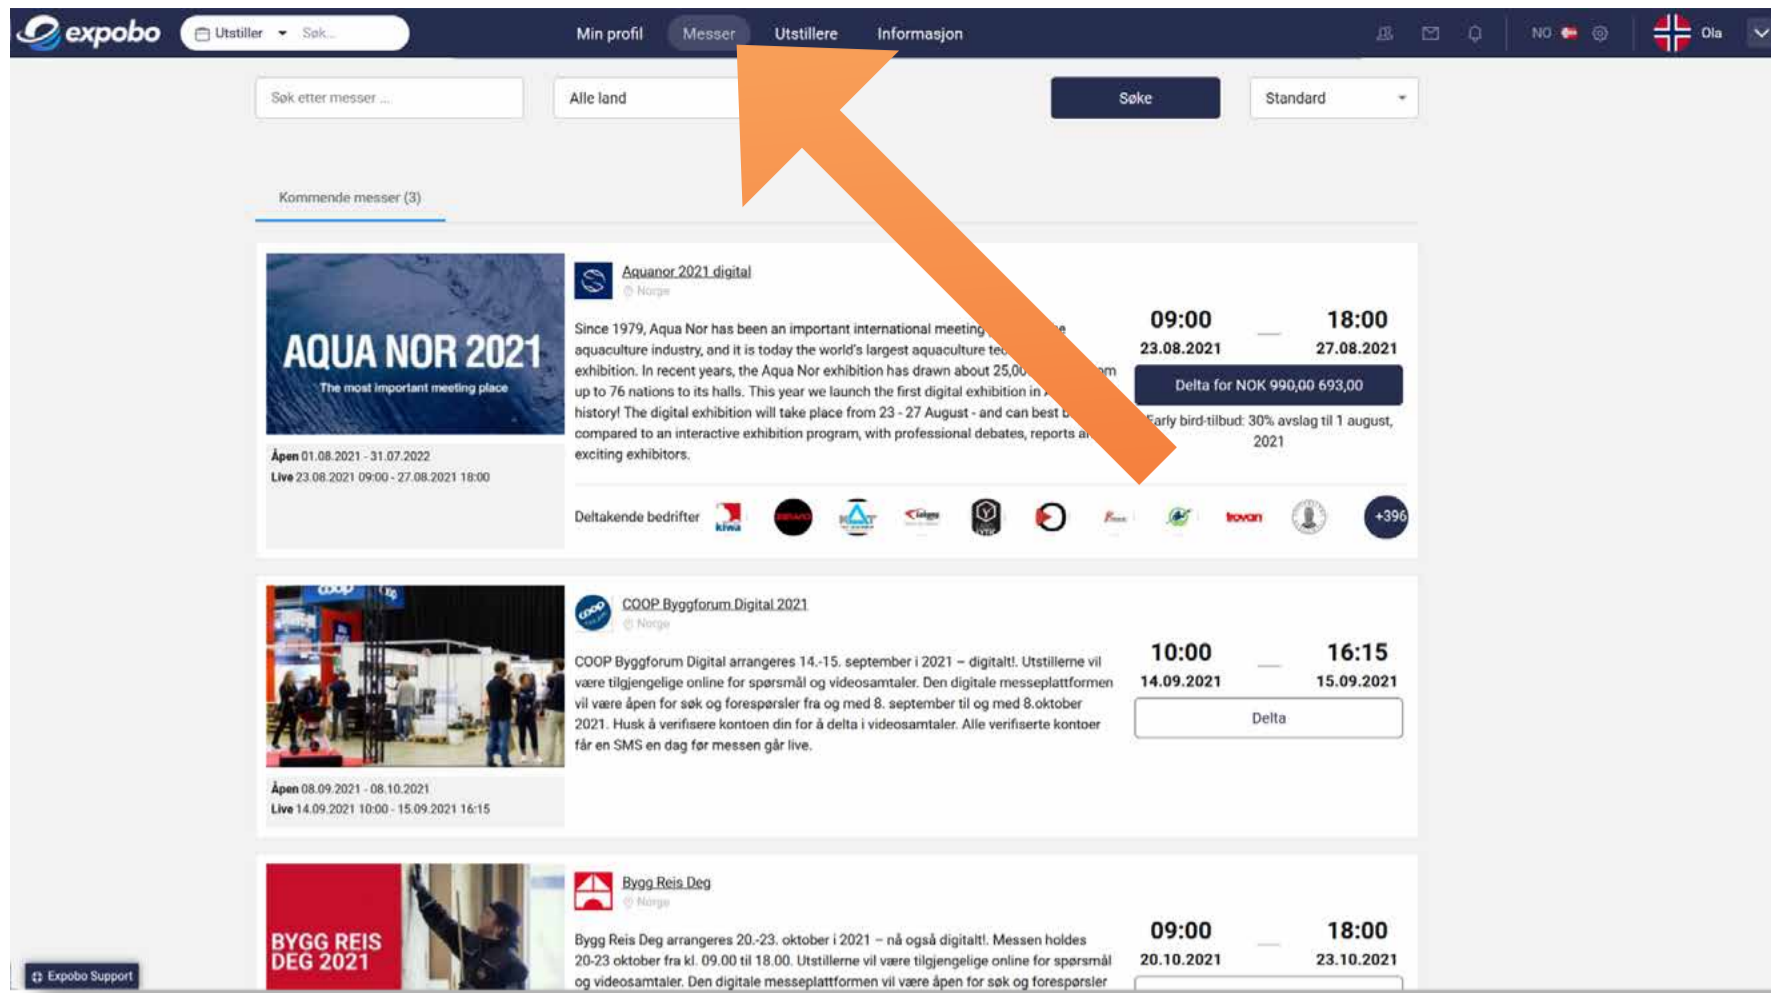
expobo Utstiller Søk... Min profil Messer Utstillere Informasjon NO Ola

Søk etter messer ... Alle land Søke Standard

Kommende messer (3)

AQUA NOR 2021
The most important meeting place

Åpen 01.08.2021 - 31.07.2022
Live 23.08.2021 09:00 - 27.08.2021 18:00

Aquanor 2021 digital
Norge

Since 1979, Aqua Nor has been an important international meeting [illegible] aquaculture industry, and it is today the world's largest aquaculture te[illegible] exhibition. In recent years, the Aqua Nor exhibition has drawn about 25,00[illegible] up to 76 nations to its halls. This year we launch the first digital exhibition in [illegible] history! The digital exhibition will take place from 23 - 27 August - and can best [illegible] compared to an interactive exhibition program, with professional debates, reports a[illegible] exciting exhibitors.

09:00 23.08.2021 — 18:00 27.08.2021
Delta for NOK 990,00 693,00
Early bird-tilbud: 30% avslag til 1 august, 2021

Deltakende bedrifter kiwa tovan +396

COOP Byggforum Digital 2021
Norge

COOP Byggforum Digital arrangeres 14.-15. september i 2021 – digitalt!. Utstillerne vil være tilgjengelige online for spørsmål og videosamtaler. Den digitale messeplattformen vil være åpen for søk og forespørsler fra og med 8. september til og med 8.oktober 2021. Husk å verifisere kontoen din for å delta i videosamtaler. Alle verifiserte kontoer får en SMS en dag før messen går live.

Åpen 08.09.2021 - 08.10.2021
Live 14.09.2021 10:00 - 15.09.2021 16:15

10:00 14.09.2021 — 16:15 15.09.2021
Delta

BYGG REIS DEG 2021

Bygg Reis Deg
Norge

Bygg Reis Deg arrangeres 20.-23. oktober i 2021 – nå også digitalt!. Messen holdes 20-23 oktober fra kl. 09.00 til 18.00. Utstillerne vil være tilgjengelige online for spørsmål og videosamtaler. Den digitale messeplattformen vil være åpen for søk og forespørsler

09:00 20.10.2021 — 18:00 23.10.2021

Expobo Support